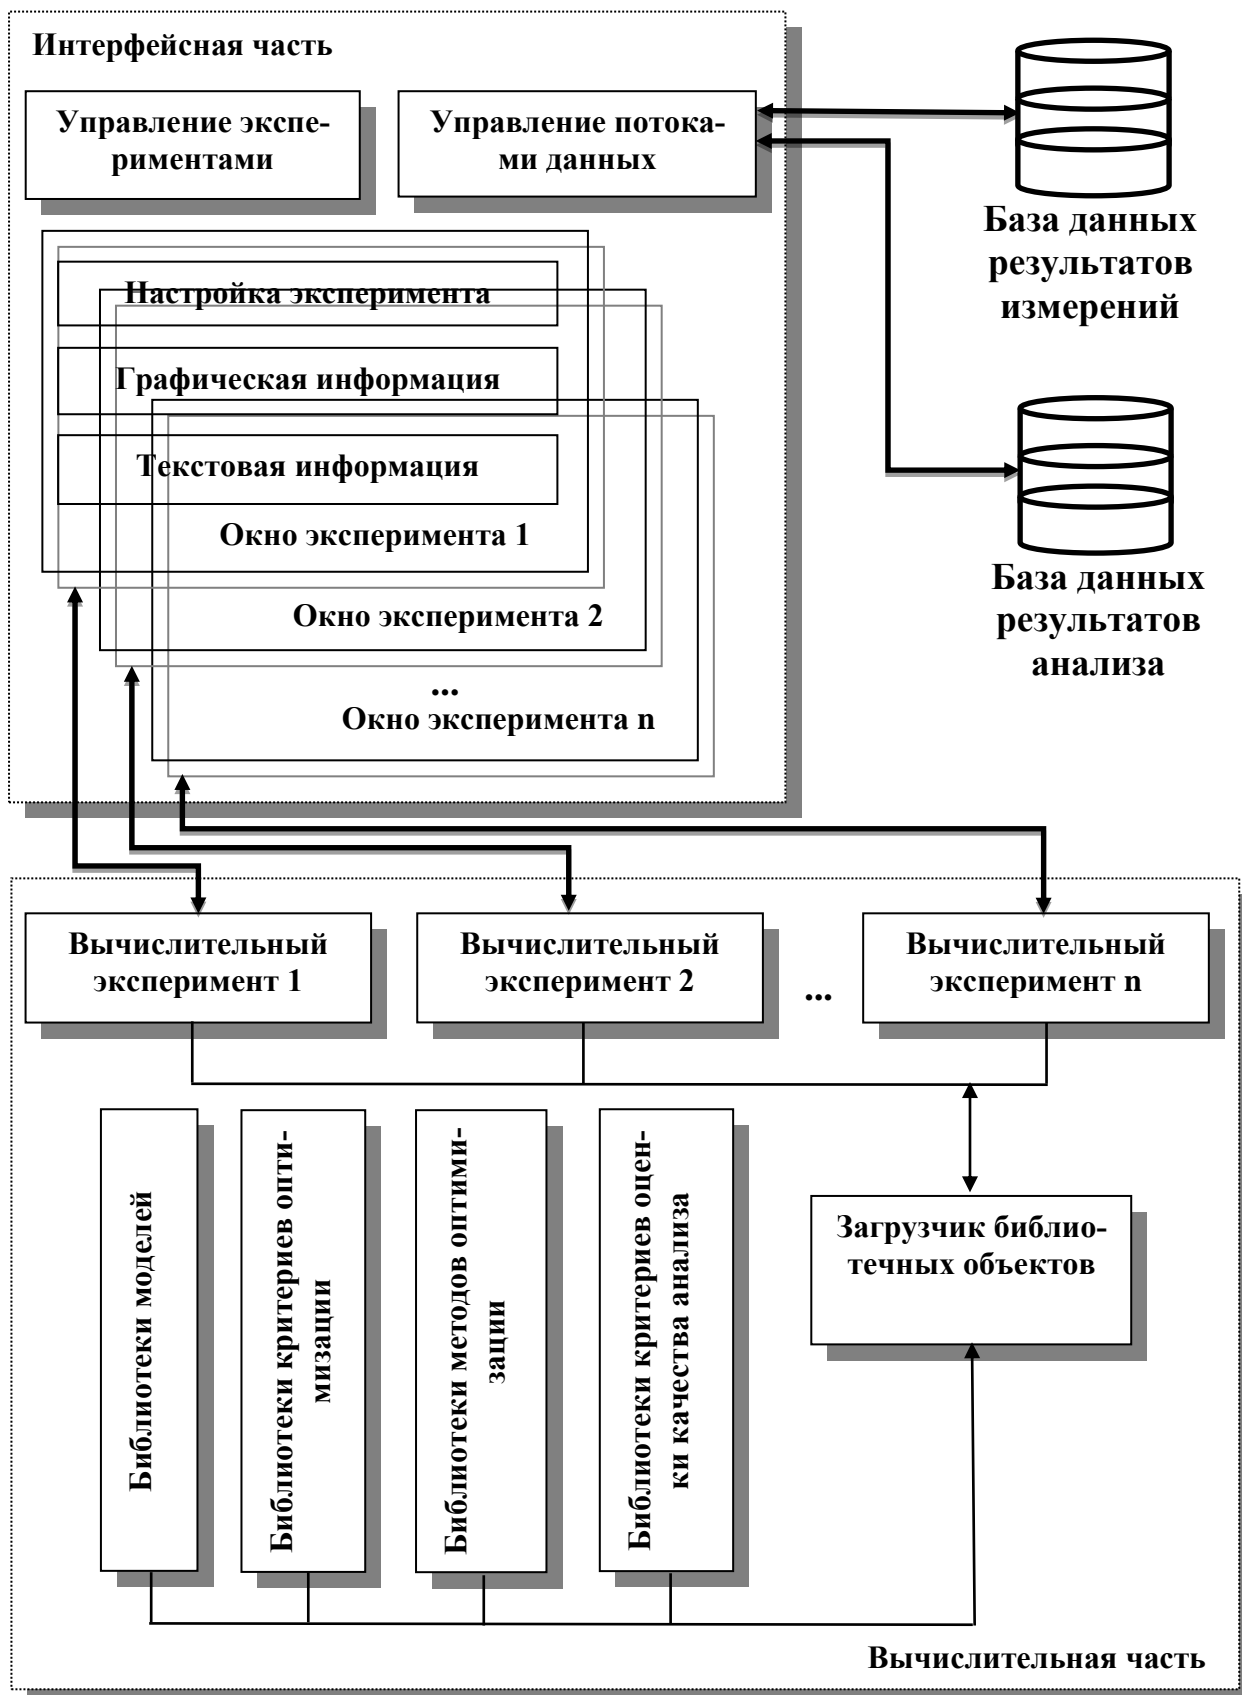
Интерфейсная часть

Управление экспериментами

Управление потоками данных

База данных результатов измерений

Настройка эксперимента

Графическая информация

Текстовая информация

Окно эксперимента 1

Окно эксперимента 2

...

Окно эксперимента n

База данных результатов анализа

Вычислительный эксперимент 1

Вычислительный эксперимент 2

...

Вычислительный эксперимент n

Библиотеки моделей

Библиотеки критериев оптимизации

Библиотеки методов оптимизации

Библиотеки критериев оценки качества анализа

Загрузчик библиотечных объектов

Вычислительная часть